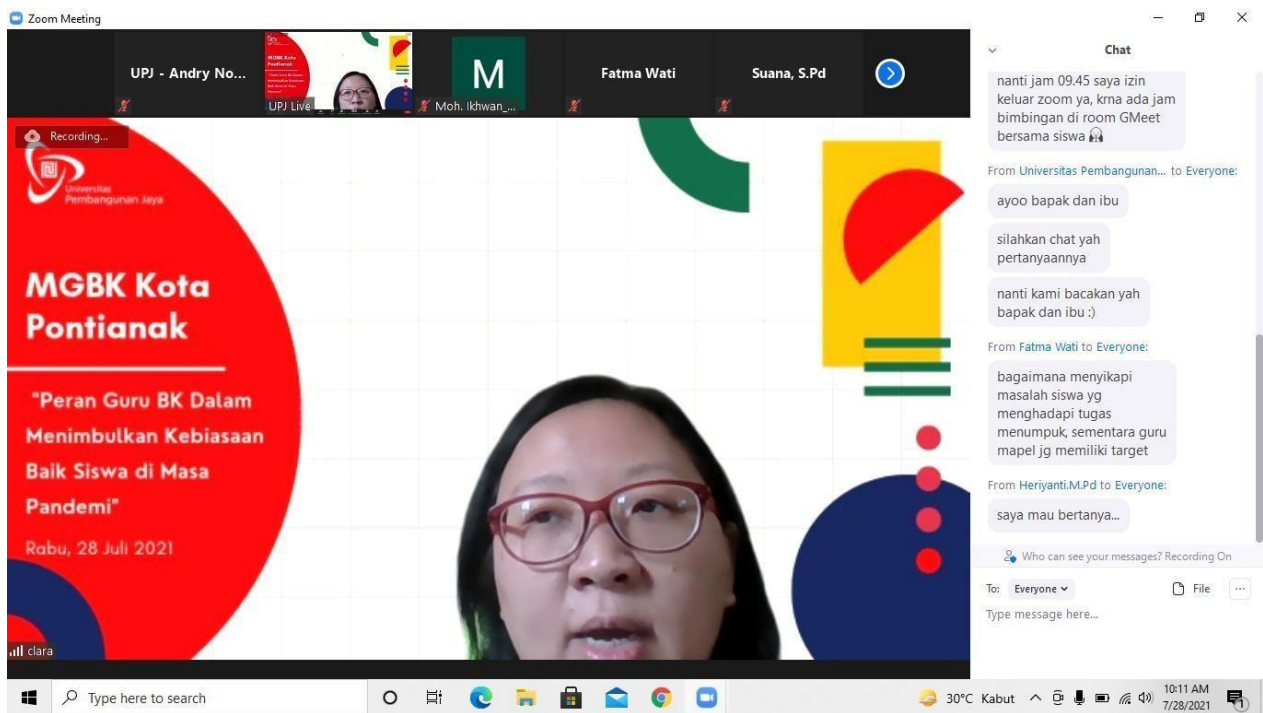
Zoom Meeting

UPJ - Andry No...

UPJ Live

M

Moh. Ikhwan_...

Fatma Wati

Suana, S.Pd

Recording...

Universitas Pembangunan Jaya

MGBK Kota Pontianak

"Peran Guru BK Dalam Menimbulkan Kebiasaan Baik Siswa di Masa Pandemi"

Rabu, 28 Juli 2021

clara

Chat

nanti jam 09.45 saya izin keluar zoom ya, krna ada jam bimbingan di room GMeet bersama siswa

From Universitas Pembangunan... to Everyone:

ayoo bapak dan ibu

silahkan chat yah pertanyaannya

nanti kami bacakan yah bapak dan ibu :)

From Fatma Wati to Everyone:

bagaimana menyikapi masalah siswa yg menghadapi tugas menumpuk, sementara guru mapel jg memiliki target

From Heriyanti.M.Pd to Everyone:

saya mau bertanya...

Who can see your messages? Recording On

To: Everyone

File

Type message here...

Type here to search

30°C Kabut

10:11 AM
7/28/2021